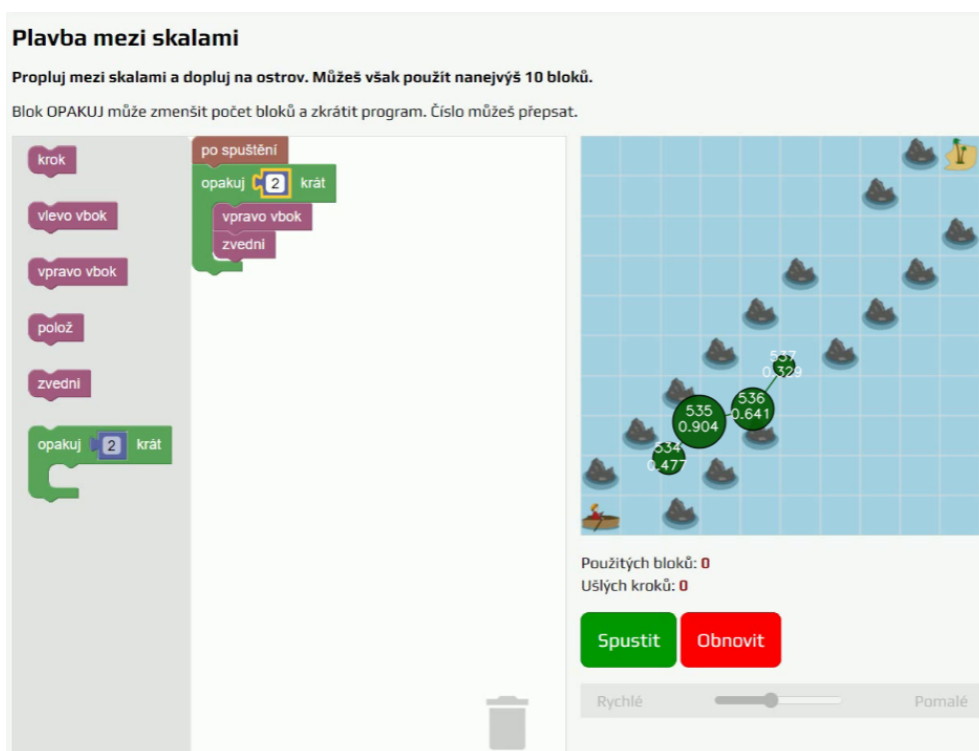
Plavba mezi skalami

Propluj mezi skalami a dopluj na ostrov. Můžeš však použít nanejvýš 10 bloků.

Blok OPAKUJ může zmenšit počet bloků a zkrátit program. Číslo můžeš přepsat.

krok

vlevo vbok

vpravo vbok

polož

zvedni

opakuj 2 krát

po spuštění

opakuj 2 krát

vpravo vbok

zvedni

537
0.329

536
0.641

535
0.904

534
0.477

Použitých bloků: 0
Ušlých kroků: 0

Spustit

Obnovit

Rychlé

Pomalé